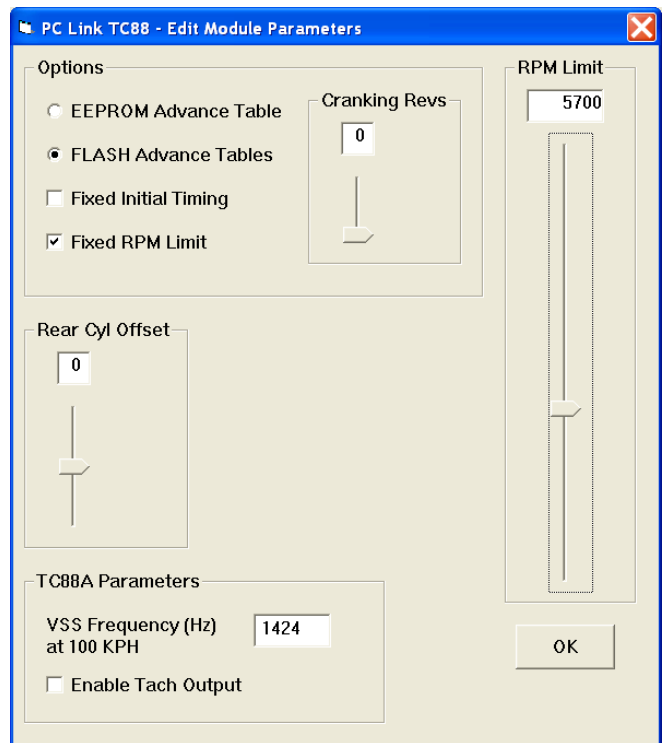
PC Link TC88 - Edit Module Parameters

Options

EEPROM Advance Table

FLASH Advance Tables

Fixed Initial Timing

Fixed RPM Limit

Cranking Revs

0

RPM Limit

5700

Rear Cyl Offset

0

TC88A Parameters

VSS Frequency (Hz) at 100 KPH

1424

Enable Tach Output

OK